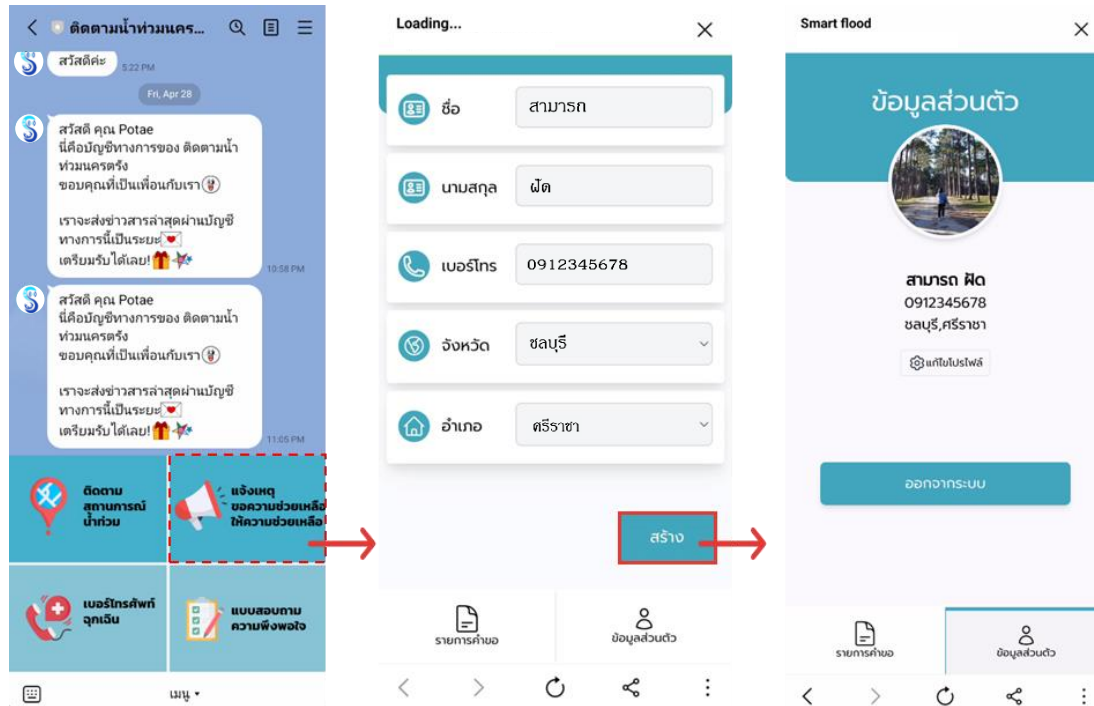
ติดตามน้ำท่วมนคร...

สวัสดีค่ะ 5:22 PM

Fri, Apr 28

สวัสดี คุณ Potae
นี่คือบัญชีทางการของ ติดตามน้ำท่วมนครตรัง
ขอบคุณที่เป็นเพื่อนกับเรา

เราจะส่งข่าวสารล่าสุดผ่านบัญชีทางการนี้เป็นระยะ
เตรียมรับได้เลย! 10:58 PM

สวัสดี คุณ Potae
นี่คือบัญชีทางการของ ติดตามน้ำท่วมนครตรัง
ขอบคุณที่เป็นเพื่อนกับเรา

เราจะส่งข่าวสารล่าสุดผ่านบัญชีทางการนี้เป็นระยะ
เตรียมรับได้เลย! 11:05 PM

ติดตามสถานการณ์น้ำท่วม

แจ้งเหตุ ขอความช่วยเหลือ ให้ความช่วยเหลือ

เบอร์โทรศัพท์ฉุกเฉิน

แบบสอบถามความพึงพอใจ

เมนู

Loading...

ชื่อ สามารถ

นามสกุล ฝัด

เบอร์โทร 0912345678

จังหวัด ชลบุรี

อำเภอ ศรีราชา

สร้าง

รายการคำขอ

ข้อมูลส่วนตัว

Smart flood

ข้อมูลส่วนตัว

สามารถ ฝัด
0912345678
ชลบุรี,ศรีราชา

แก้ไขโปรไฟล์

ออกจากระบบ

รายการคำขอ

ข้อมูลส่วนตัว